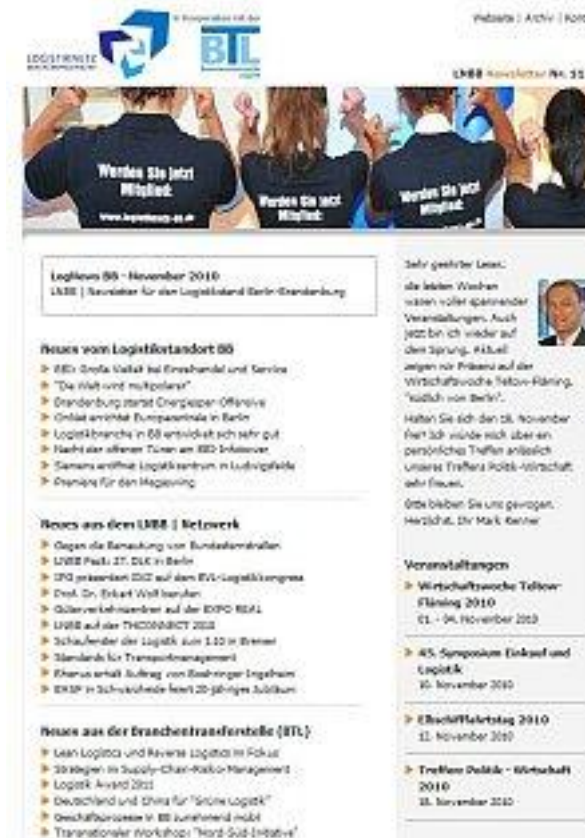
LOGISTIKNETZ

In Kooperation mit der

BTL

Website | Archiv | Kont

LNBB Newsletter Nr. 11

Werden Sie jetzt Mitglied!

www.logistiknetz-bb.de

Werden Sie jetzt Mitglied!

Werden Sie jetzt Mitglied!

LogNews BB - November 2010
LNBB | Newsletter für den Logistikstandort Berlin-Brandenburg

Neues vom Logistikstandort BB
BER: Große Vielfalt bei Einzelhandel und Service
"Die Welt wird multipolarer"
Brandenburg startet Energiespar-Offensive
Online errichtet Europazentrale in Berlin
Logistikbranche in BB entwickelt sich sehr gut
Nacht der offenen Türen am BER-Infotower
Siemens eröffnet Logistikzentrum in Ludwigsfelde
Premiere für den Megasprung

Neues aus dem LNBB | Netzwerk
Gegen die Bemautung von Bundesstraßen
LNBB Pack: 27. DLK in Berlin
IFG präsentiert ISI2 auf dem BVL-Logistikkongress
Prof. Dr. Erhard Wolf berufen
Güterverkehrszentren auf der EXPO REAL
LNBB auf der THECONNECT 2010
Schaufenster der Logistik zum 110 in Bremen
Standards für Transportmanagement
Ehenus erhält Auftrag von Boehringer Ingelheim
EKSP in Schwedt feiert 20-jähriges Jubiläum

Neues aus der Branchentransferstelle (BTL)
Lean Logistics und Reverse Logistics im Fokus
Strategien im Supply-Chain-Risiko-Management
Logistik Award 2010
Deutschland und China für "Grüne Logistik"
Geschäftsprozesse in BB zunehmend mobil
Transnationaler Workshop: "Nord-Süd-Initiative"

Sehr geehrter Leser,
die letzten Wochen waren voller spannender Veranstaltungen. Auch jetzt bin ich wieder auf dem Sprung. Aktuell zeigen wir Präsenz auf der Wirtschaftswoche Teltow-Fläming. "Kultich von Berlin".

Halten Sie sich den 18. November frei! Ich würde mich über ein persönliches Treffen anlässlich unseres Treffens Politik-Wirtschaft sehr freuen.

Bitte bleiben Sie uns gewogen.
Herzlichst, Ihr Mark Kenner

Veranstaltungen
Wirtschaftswoche Teltow-Fläming 2010
01. - 04. November 2010

45. Symposium Einkauf und Logistik
10. November 2010

Elbschifffahrtstag 2010
11. November 2010

Treffen Politik - Wirtschaft 2010
18. November 2010